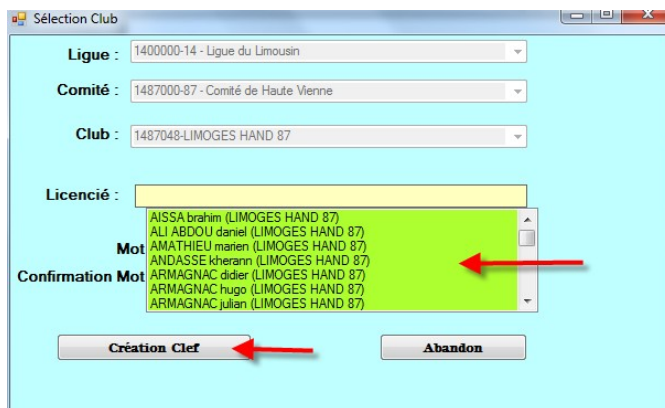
Sélection Club

Ligue : 1400000-14 - Ligue du Limousin

Comité : 1487000-87 - Comité de Haute Vienne

Club : 1487048-LIMOGES HAND 87

Licencié :

AISSA brahim (LIMOGES HAND 87)
ALI ABDOU daniel (LIMOGES HAND 87)
AMATHIEU marien (LIMOGES HAND 87)
ANDASSE kherann (LIMOGES HAND 87)
ARMAGNAC didier (LIMOGES HAND 87)
ARMAGNAC hugo (LIMOGES HAND 87)
ARMAGNAC julian (LIMOGES HAND 87)

Mot

Confirmation Mot

Création Clef

Abandon